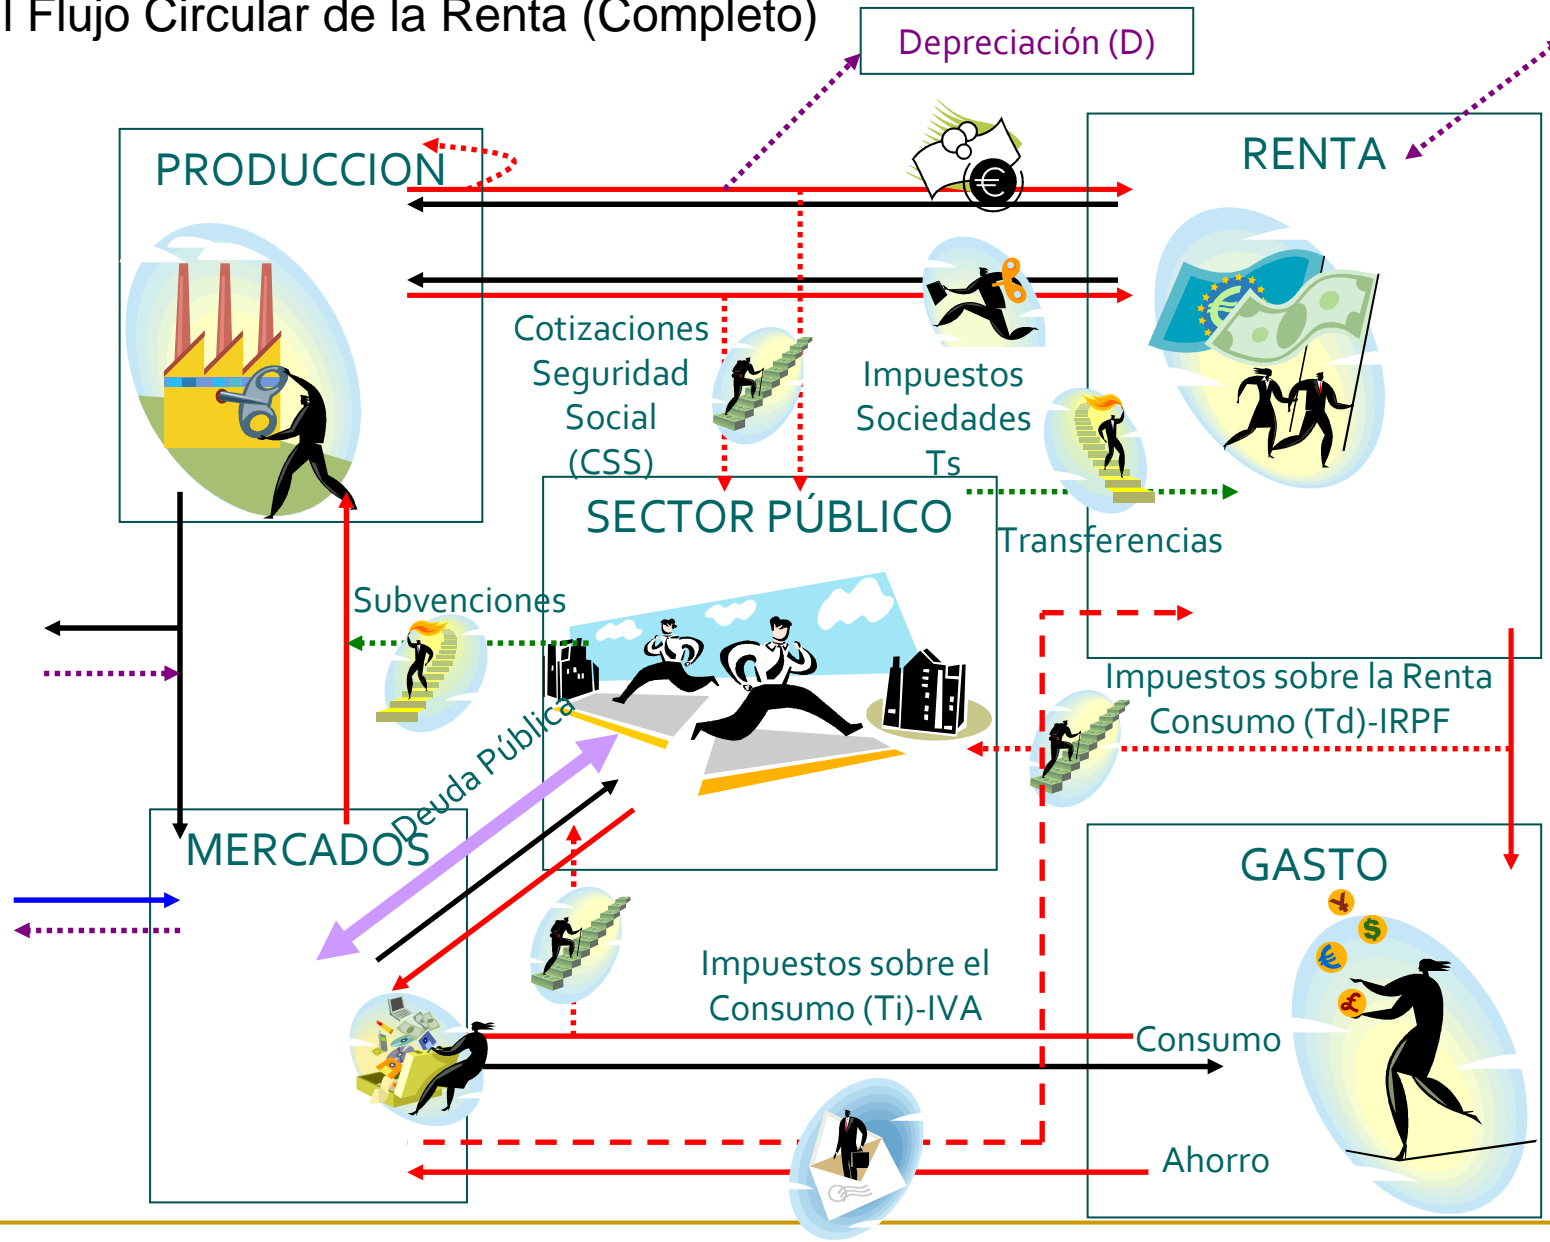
l Flujo Circular de la Renta (Completo)

Depreciación (D)

PRODUCCION

RENTA

Cotizaciones Seguridad Social (CSS)

Impuestos Sociedades Ts

SECTOR PÚBLICO

Transferencias

Subvenciones

Impuestos sobre la Renta Consumo (Td)-IRPF

Deuda Pública

MERCADOS

GASTO

Impuestos sobre el Consumo (Ti)-IVA

Consumo

Ahorro